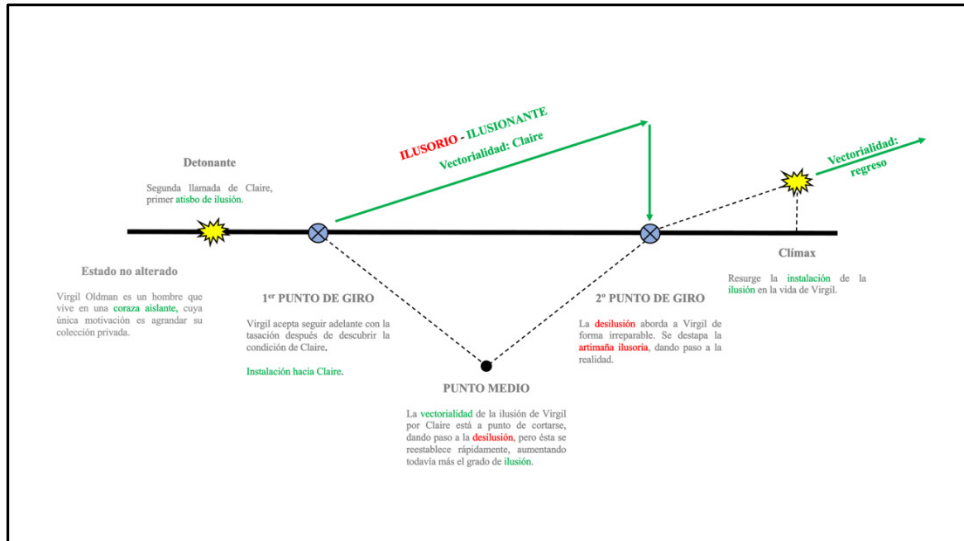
ILUSORIO - ILUSIONANTE

Vectorialidad: Claire

Vectorialidad: regreso

Detonante

Segunda llamada de Claire, primer atisbo de ilusión.

Estado no alterado

Virgil Oldman es un hombre que vive en una coraza aislante, cuya única motivación es agrandar su colección privada.

1$^{er}$ PUNTO DE GIRO

Virgil acepta seguir adelante con la tasación después de descubrir la condición de Claire.

Instalación hacia Claire.

PUNTO MEDIO

La vectorialidad de la ilusión de Virgil por Claire está a punto de cortarse, dando paso a la desilusión, pero ésta se reestablece rápidamente, aumentando todavía más el grado de ilusión.

2º PUNTO DE GIRO

La desilusión aborda a Virgil de forma irreparable. Se destapa la artimaña ilusoria, dando paso a la realidad.

Clímax

Resurge la instalación de la ilusión en la vida de Virgil.